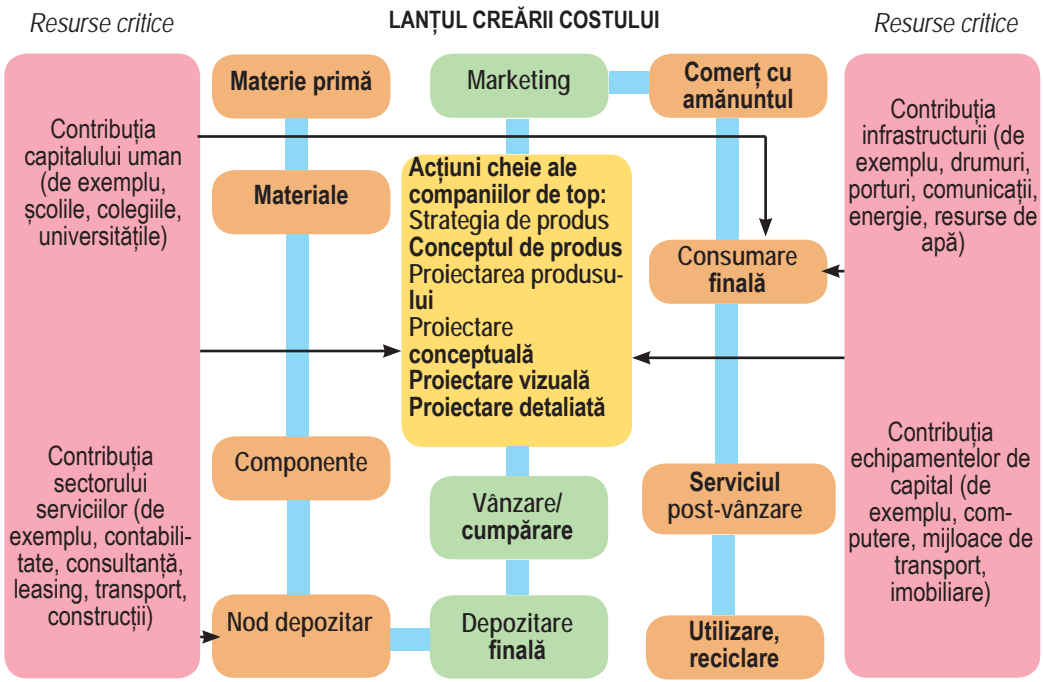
Resurse critice

LANȚUL CREĂRII COSTULUI

Resurse critice

Contribuția capitalului uman (de exemplu, școlile, colegiile, universitățile)

Contribuția sectorului serviciilor (de exemplu, contabilitate, consultanță, leasing, transport, construcții)

Materie primă

Materiale

Componente

Nod depozitar

Marketing

Acțiuni cheie ale companiilor de top:
Strategia de produs
Conceptul de produs
Proiectarea produsului
Proiectare conceptuală
Proiectare vizuală
Proiectare detaliată

Vânzare/ cumpărare

Depozitare finală

Comerț cu amănuntul

Consumare finală

Serviciul post-vânzare

Utilizare, reciclare

Contribuția infrastructurii (de exemplu, drumuri, porturi, comunicații, energie, resurse de apă)

Contribuția echipamentelor de capital (de exemplu, computere, mijloace de transport, imobiliare)